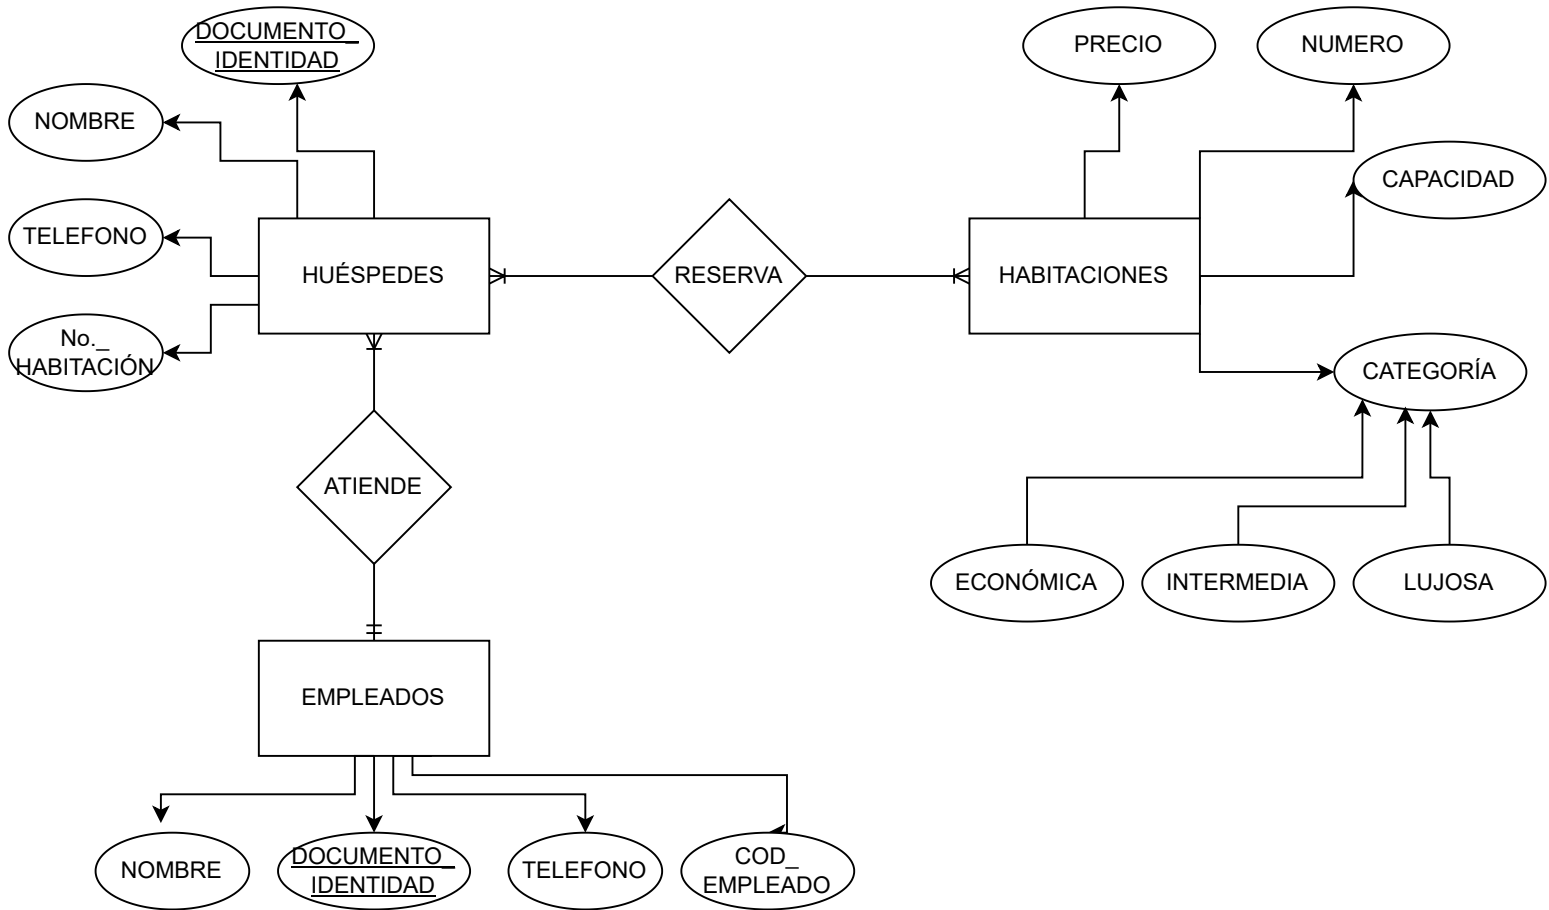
DOCUMENTO_ IDENTIDAD

NOMBRE

TELEFONO

No._ HABITACIÓN

HUÉSPEDES

RESERVA

HABITACIONES

PRECIO

NUMERO

CAPACIDAD

CATEGORÍA

ECONÓMICA

INTERMEDIA

LUJOSA

ATIENDE

EMPLEADOS

NOMBRE

DOCUMENTO_ IDENTIDAD

TELEFONO

COD_ EMPLEADO